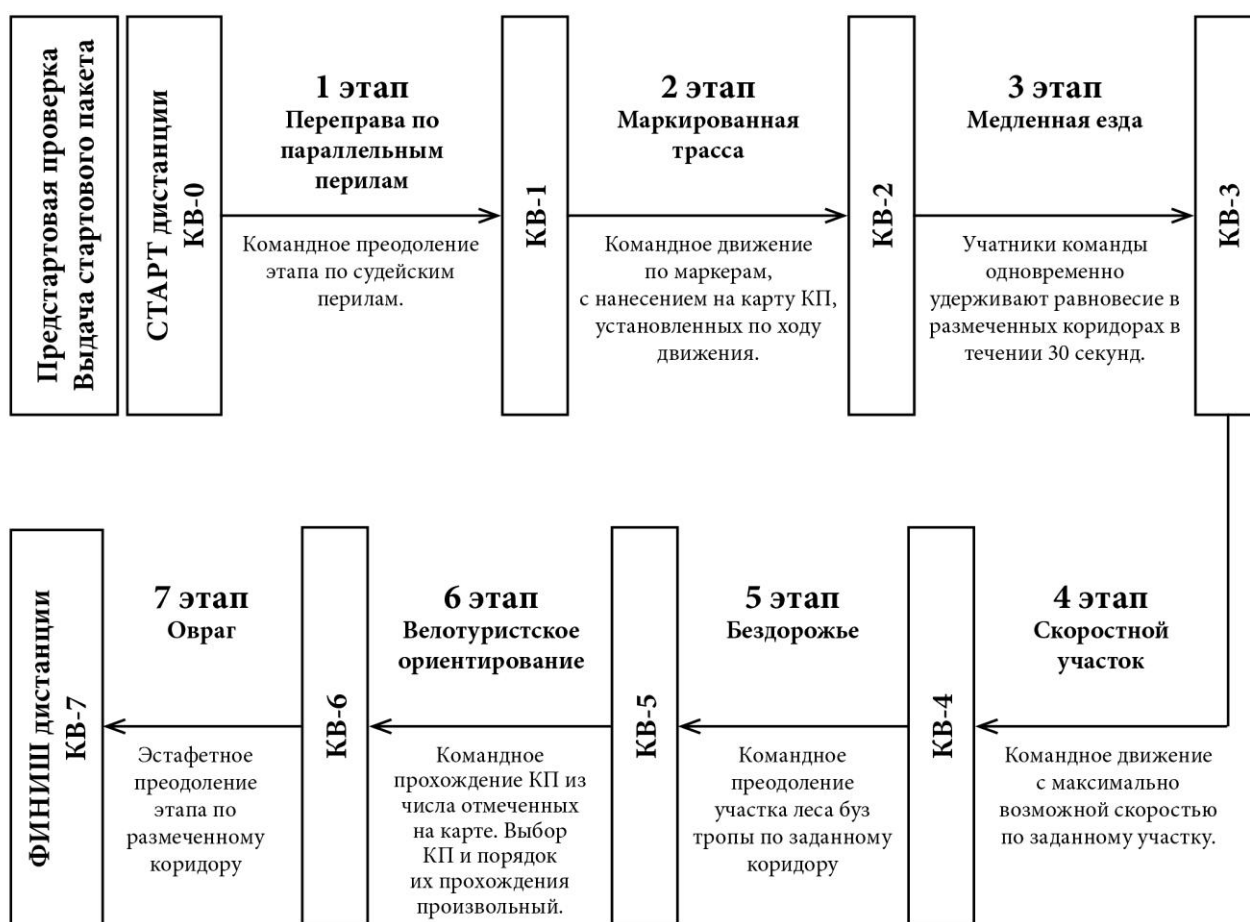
Предстартовая проверка
Выдача стартового пакета

СТАРТ дистанции
КВ-0

1 этап
Переправа по параллельным перилам

Командное преодоление этапа по судейским перилам.

КВ-1

2 этап
Маркированная трасса

Командное движение по маркерам, с нанесением на карту КП, установленных по ходу движения.

КВ-2

3 этап
Медленная езда

Учатники команды одновременно удерживают равновесие в размеченных коридорах в течении 30 секунд.

КВ-3

4 этап
Скоростной участок

Командное движение с максимально возможной скоростью по заданному участку.

КВ-4

5 этап
Бездорожье

Командное преодоление участка леса буз тропы по заданному коридору

КВ-5

6 этап
Велотуристское ориентирование

Командное прохождение КП из числа отмеченных на карте. Выбор КП и порядок их прохождения произвольный.

КВ-6

7 этап
Овраг

Эстафетное преодоление этапа по размеченному коридору

ФИНИШ дистанции
КВ-7